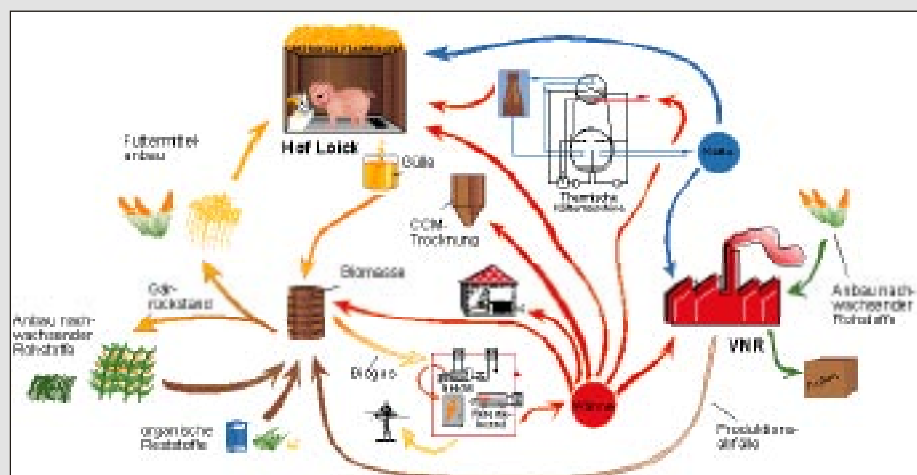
Futtermittelanbau

Hof Loick

Gülle

CCM-Trocknung

Thermische Kälteerzeugung

Kälte

Anbau nachwachsender Rohstoffe

Gärrückstand

Biomasse

Anbau nachwachsender Rohstoffe

VNR

Biogas

Wärme

organische Reststoffe

Produktionsabfälle